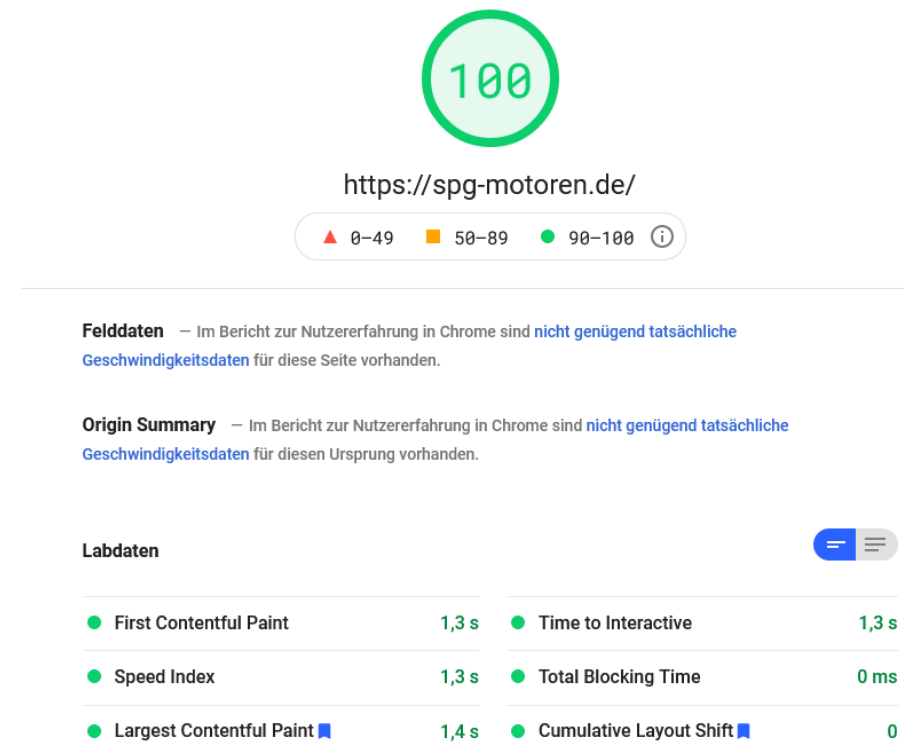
100

https://spg-motoren.de/

0–49 50–89 90–100

Felddaten — Im Bericht zur Nutzererfahrung in Chrome sind nicht genügend tatsächliche Geschwindigkeitsdaten für diese Seite vorhanden.

Origin Summary — Im Bericht zur Nutzererfahrung in Chrome sind nicht genügend tatsächliche Geschwindigkeitsdaten für diesen Ursprung vorhanden.

Labdaten

First Contentful Paint 1,3 s

Speed Index 1,3 s

Largest Contentful Paint 1,4 s

Time to Interactive 1,3 s

Total Blocking Time 0 ms

Cumulative Layout Shift 0